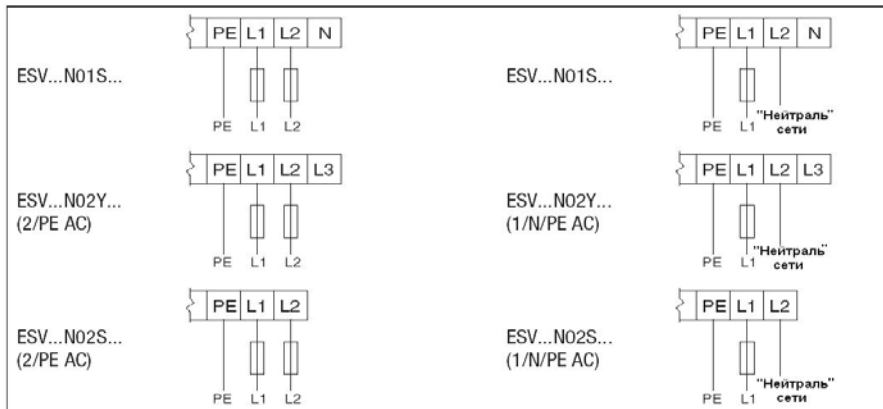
| PE | L1 | L2 | N |
|---|---|---|---|

ESV...N01S...

PE L1 L2

| PE | L1 | L2 | N |
|---|---|---|---|

ESV...N01S...

PE L1 "Нейтраль" сети

| PE | L1 | L2 | L3 |
|---|---|---|---|

ESV...N02Y...
(2/PE AC)

PE L1 L2

| PE | L1 | L2 | L3 |
|---|---|---|---|

ESV...N02Y...
(1/N/PE AC)

PE L1 "Нейтраль" сети

| PE | L1 | L2 |
|---|---|---|

ESV...N02S...
(2/PE AC)

PE L1 L2

| PE | L1 | L2 |
|---|---|---|

ESV...N02S...
(1/N/PE AC)

PE L1 "Нейтраль" сети